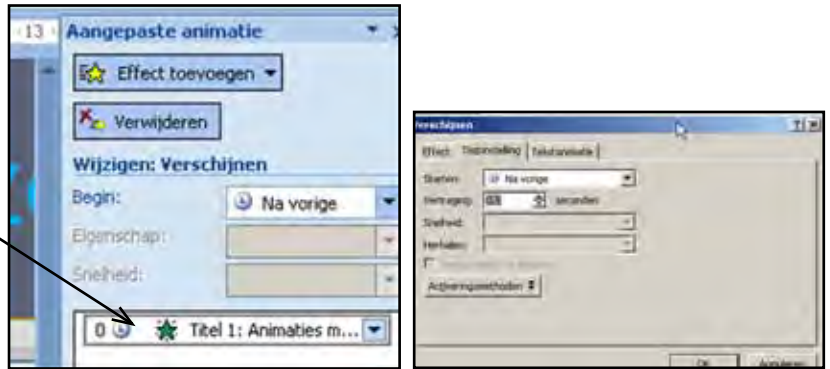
13 Aangepaste animatie

Effect toevoegen

Verwijderen

Wijzigen: Verschijnen

Begin:

Na vorige

Eigenschap:

Snelheid:

0 Titel 1: Animaties m...

Verschijnen

?|x

Effect Tijdsinstelling Tekstanimatie

Starten: Na vorige

Vertraging: 0,0 seconden

Snelheid:

Herhalen:

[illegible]

Activeringsmethoden

OK Annuleren